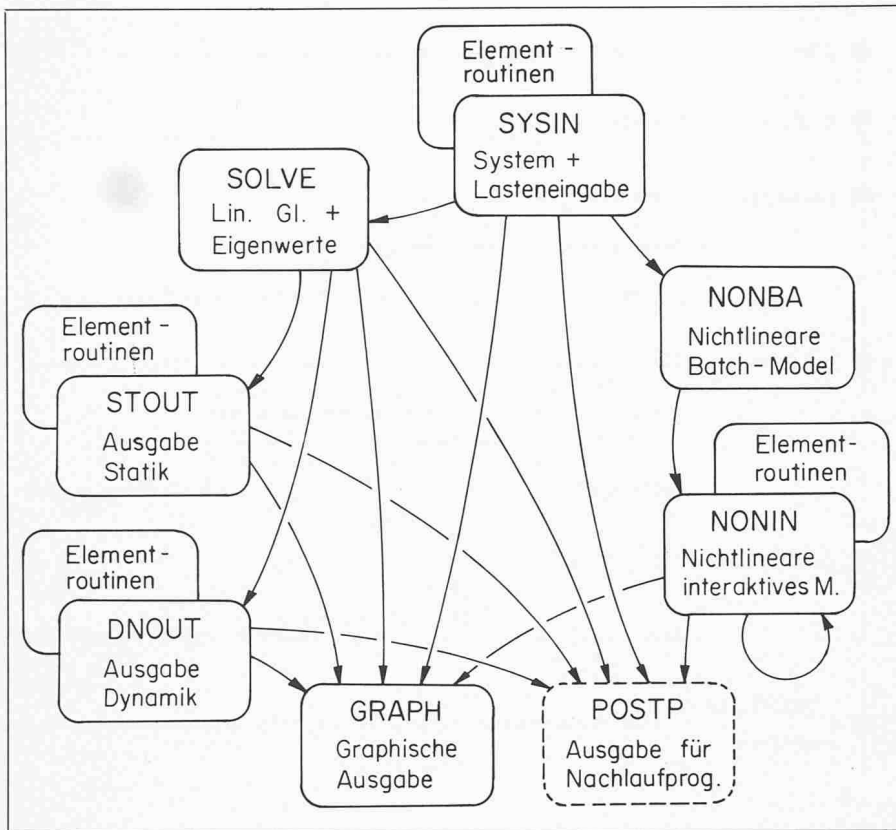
Element-routinen

SYSIN
System +
Lasteneingabe

SOLVE
Lin. Gl. +
Eigenwerte

NONBA
Nichtlineare
Batch-Model

Element-routinen

STOUT
Ausgabe
Statik

Element-routinen

NONIN
Nichtlineare
interaktives M.

Element-routinen

DNOUT
Ausgabe
Dynamik

GRAPH
Graphische
Ausgabe

POSTP
Ausgabe für
Nachlaufprog.